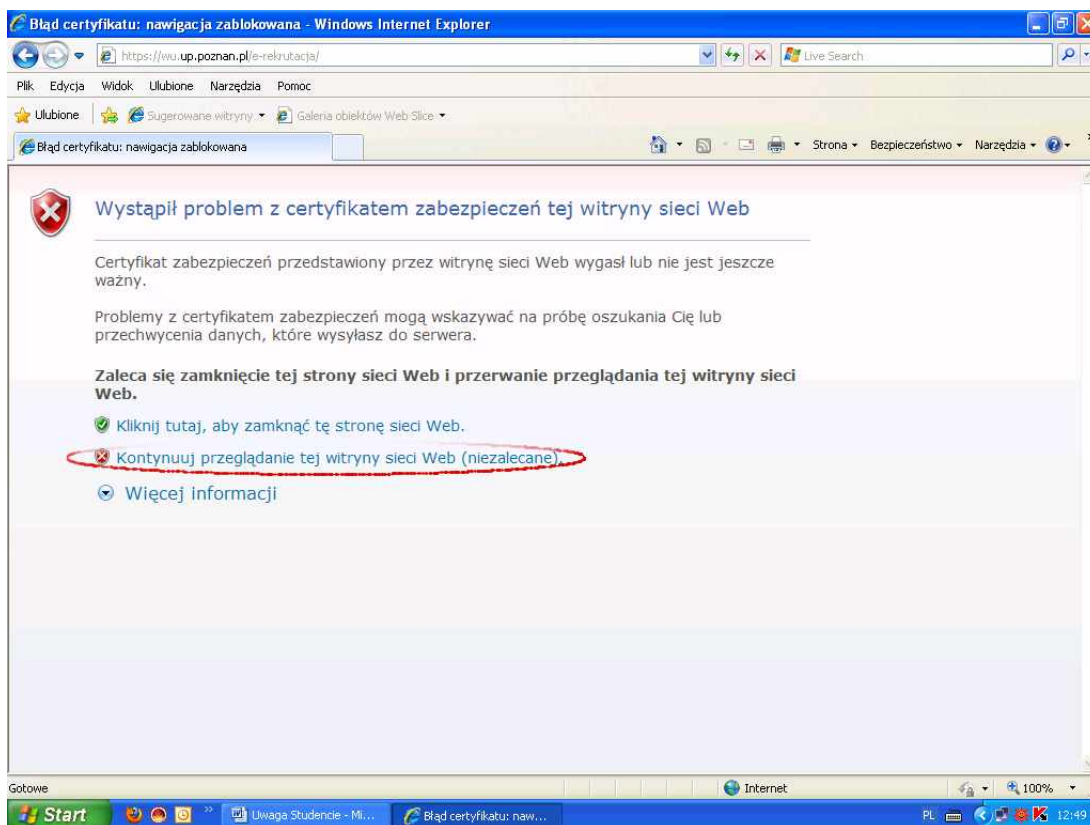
Błąd certyfikatu: nawigacja zablokowana - Windows Internet Explorer

https://wu.up.poznan.pl/e-rekrutacja/

Live Search

Plik Edycja Widok Ulubione Narzędzia Pomoc

Ulubione Sugerowane witryny ▾ Galeria obiektów Web Slice ▾

Błąd certyfikatu: nawigacja zablokowana

Strona ▾ Bezpieczeństwo ▾ Narzędzia ▾

Wystąpił problem z certyfikatem zabezpieczeń tej witryny sieci Web

Certyfikat zabezpieczeń przedstawiony przez witrynę sieci Web wygasł lub nie jest jeszcze ważny.

Problemy z certyfikatem zabezpieczeń mogą wskazywać na próbę oszukania Cię lub przechwycenia danych, które wysyłasz do serwera.

Zaleca się zamknięcie tej strony sieci Web i przerwanie przeglądania tej witryny sieci Web.

Kliknij tutaj, aby zamknąć tę stronę sieci Web.

Kontynuuj przeglądanie tej witryny sieci Web (niezalecane).

Więcej informacji

Gotowe

Internet

100%

Start

Uwaga Studencie - Mi...

Błąd certyfikatu: naw...

PL

12:49